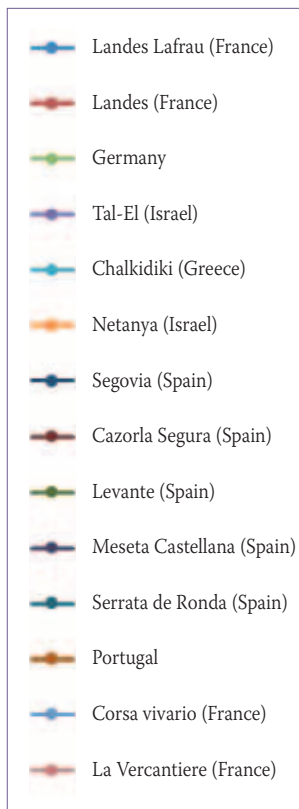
Landes Lafrau (France)

Landes (France)

Germany

Tal-El (Israel)

Chalkidiki (Greece)

Netanya (Israel)

Segovia (Spain)

Cazorla Segura (Spain)

Levante (Spain)

Meseta Castellana (Spain)

Serrata de Ronda (Spain)

Portugal

Corsa vivario (France)

La Vercantiere (France)